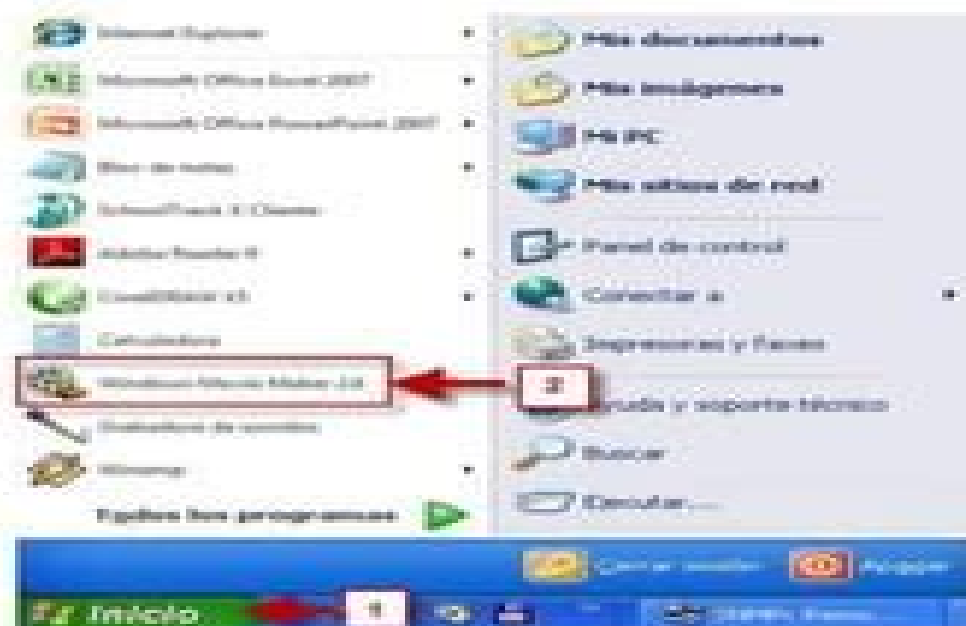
Internet Explorer
Microsoft Office Excel 2007
Microsoft Office PowerPoint 2007
Bloc de notas
SchoolTrack 6 Cliente
Adobe Reader 8
CorelDRAW X3
Calculadora
Windows Movie Maker 2.6
2
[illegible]
Winamp
Todos los programas
Mis documentos
Mis imágenes
Mi PC
Mis sitios de red
Panel de control
Conectar a
Impresoras y faxes
Ayuda y soporte técnico
Buscar
Ejecutar...
Cerrar sesión
Apagar
Inicio
1
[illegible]